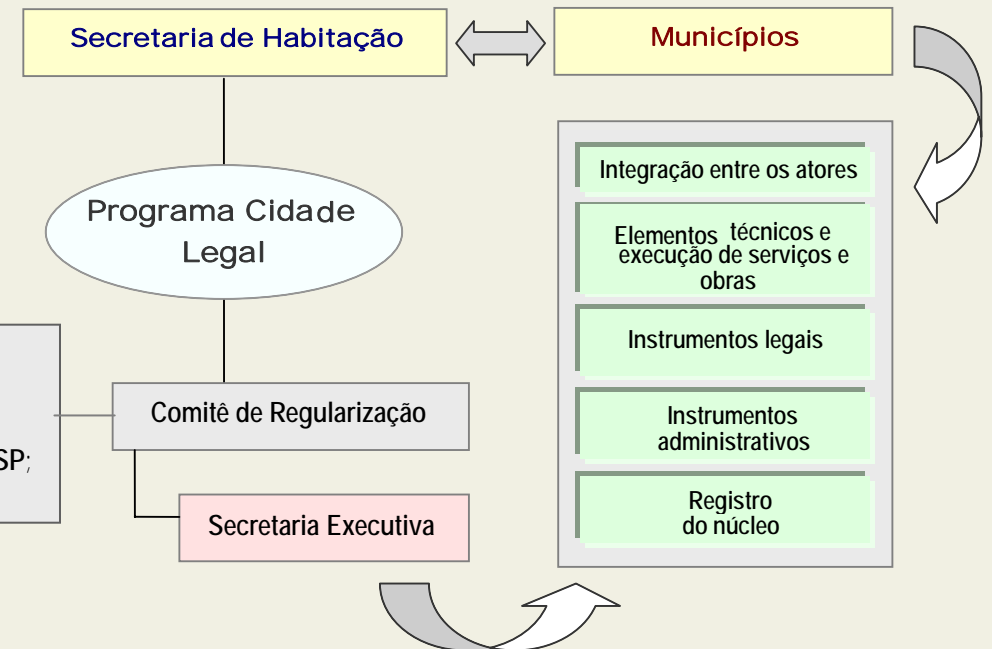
Secretaria de Habitação

Municípios

Programa Cidade Legal

Integração entre os atores

Elementos técnicos e execução de serviços e obras

Instrumentos legais

Instrumentos administrativos

Registro do núcleo

Comitê de Regularização

SP;

Secretaria Executiva